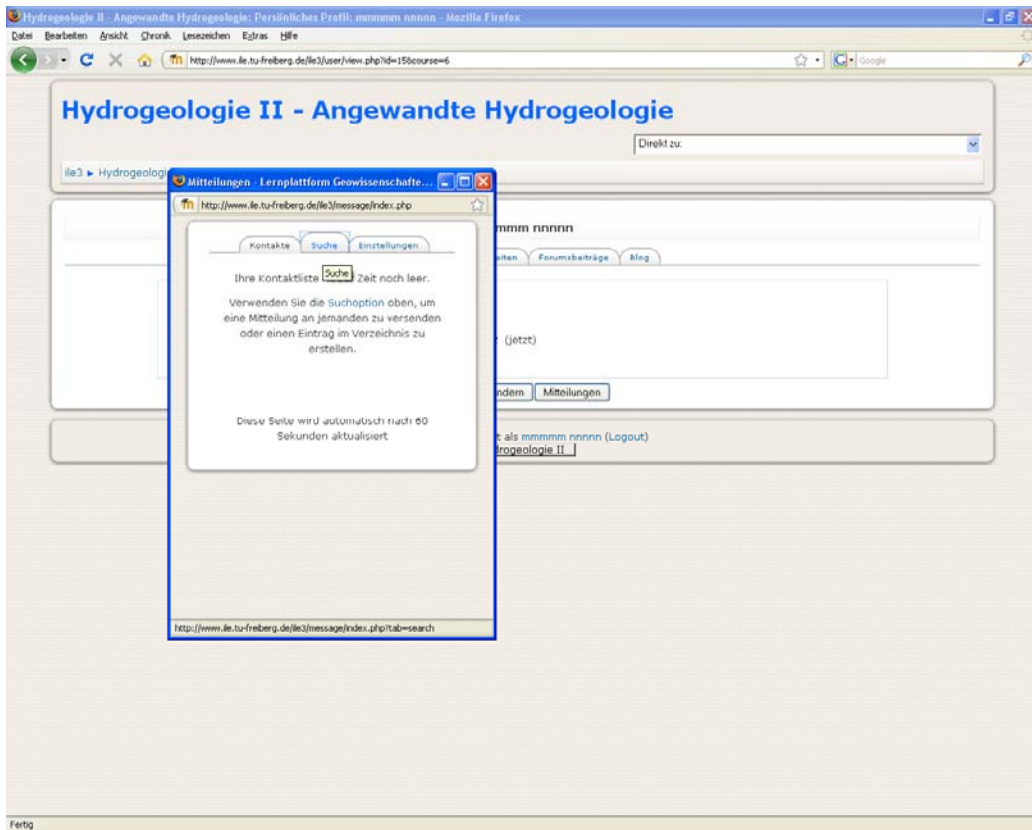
Hydrogeologie II - Angewandte Hydrogeologie: Persönliches Profil: mmmmm nnnnn - Mozilla Firefox

Datei Bearbeiten Ansicht Chronik Lesezeichen Extras Hilfe

http://www.ile.tu-freiberg.de/ile3/user/view.php?id=15&course=6

Google

Hydrogeologie II - Angewandte Hydrogeologie

Direkt zu:

ile3 ► Hydrogeologi

mmmm nnnnn

seiten Forumsbeiträge Blog

(jetzt)

ndern Mitteilungen

t als mmmmm nnnnn (Logout)
drogeologie II

Mitteilungen - Lernplattform Geowissenschafte...

http://www.ile.tu-freiberg.de/ile3/message/index.php

Kontakte Suche Einstellungen

Ihre Kontaktliste Suche Zeit noch leer.

Verwenden Sie die Suchoption oben, um eine Mitteilung an jemanden zu versenden oder einen Eintrag im Verzeichnis zu erstellen.

Diese Seite wird automatisch nach 60 Sekunden aktualisiert

http://www.ile.tu-freiberg.de/ile3/message/index.php?tab=search

Fertig